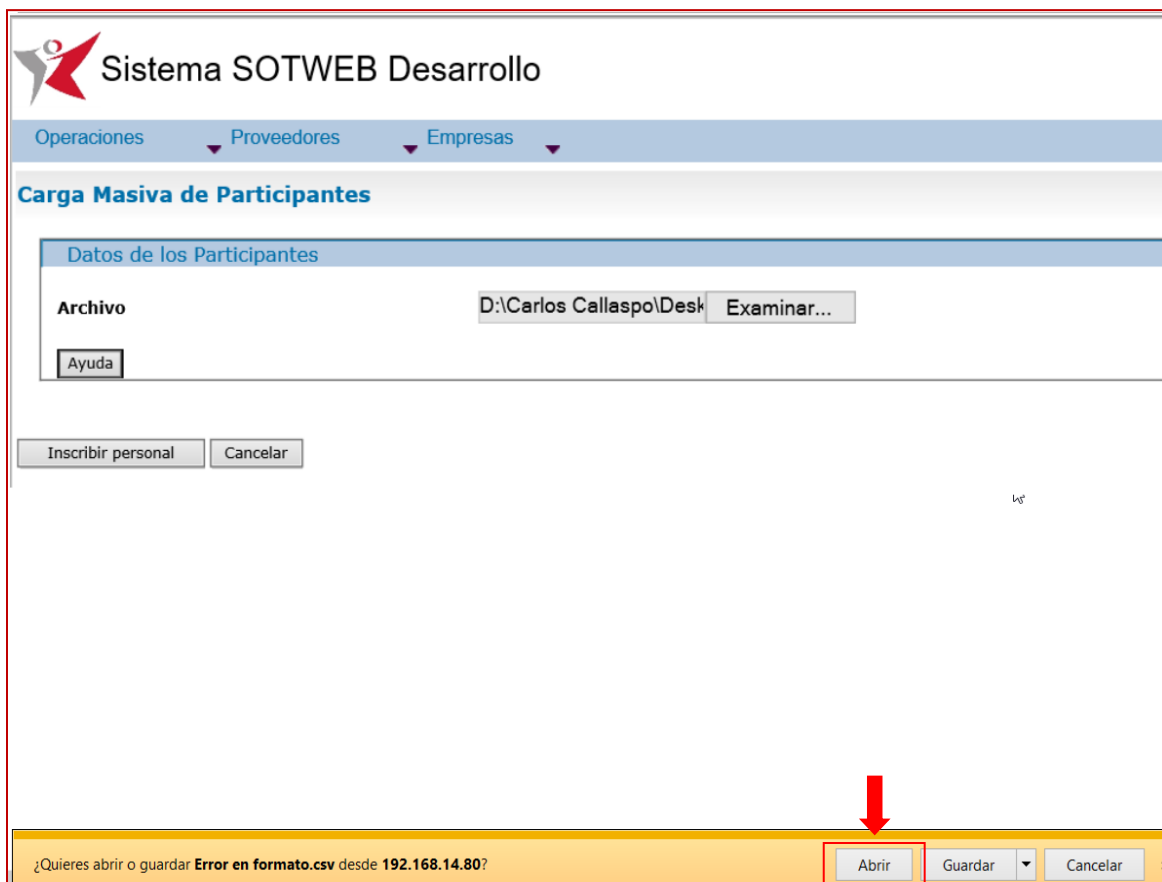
Sistema SOTWEB Desarrollo

Operaciones Proveedores Empresas

Carga Masiva de Participantes

Datos de los Participantes

Archivo

D:\Carlos Callaspo\Desk

Examinar...

Ayuda

Inscribir personal

Cancelar

¿Quieres abrir o guardar **Error en formato.csv** desde **192.168.14.80**?

Abrir

Guardar

Cancelar